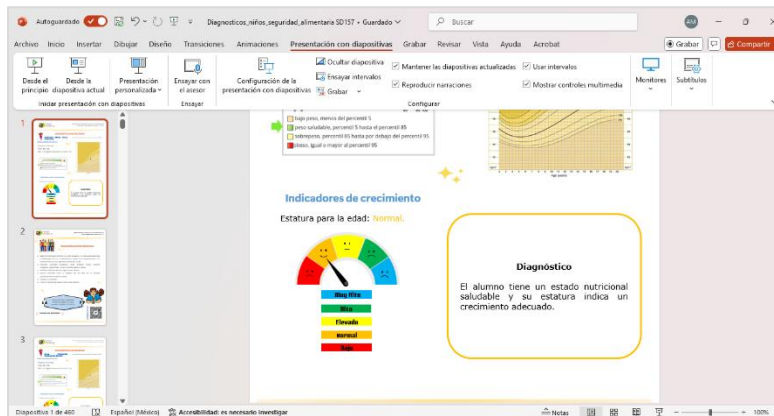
Autoguardado Diagnosticos_niños_seguridad_alimentaria SD157 • Guardado Buscar

Archivo Inicio Insertar Dibujar Diseño Transiciones Animaciones Presentación con diapositivas Grabar Revisar Vista Ayuda Acrobat Grabar Compartir

Desde el principio Desde la diapositiva actual Presentación personalizada Iniciar presentación con diapositivas Ensayar con el asesor Ensayar Configuración de la presentación con diapositivas Ocultar diapositiva Ensayar intervalos Grabar Mantener las diapositivas actualizadas Reproducir narraciones Usar intervalos Mostrar controles multimedia Configurar Monitores Subtítulos

bajo peso, menos del percentil 5
peso saludable, percentil 5 hasta el percentil 85
sobrepeso, percentil 85 hasta por debajo del percentil 95
obeso, igual o mayor al percentil 95

Indicadores de crecimiento

Estatura para la edad: Normal.

Muy Alto
Alto
Elevado
normal
bajo

Diagnóstico

El alumno tiene un estado nutricional saludable y su estatura indica un crecimiento adecuado.

1
2
3

Diapositiva 1 de 460 Español (México) Accesibilidad: es necesario investigar Notas 100%